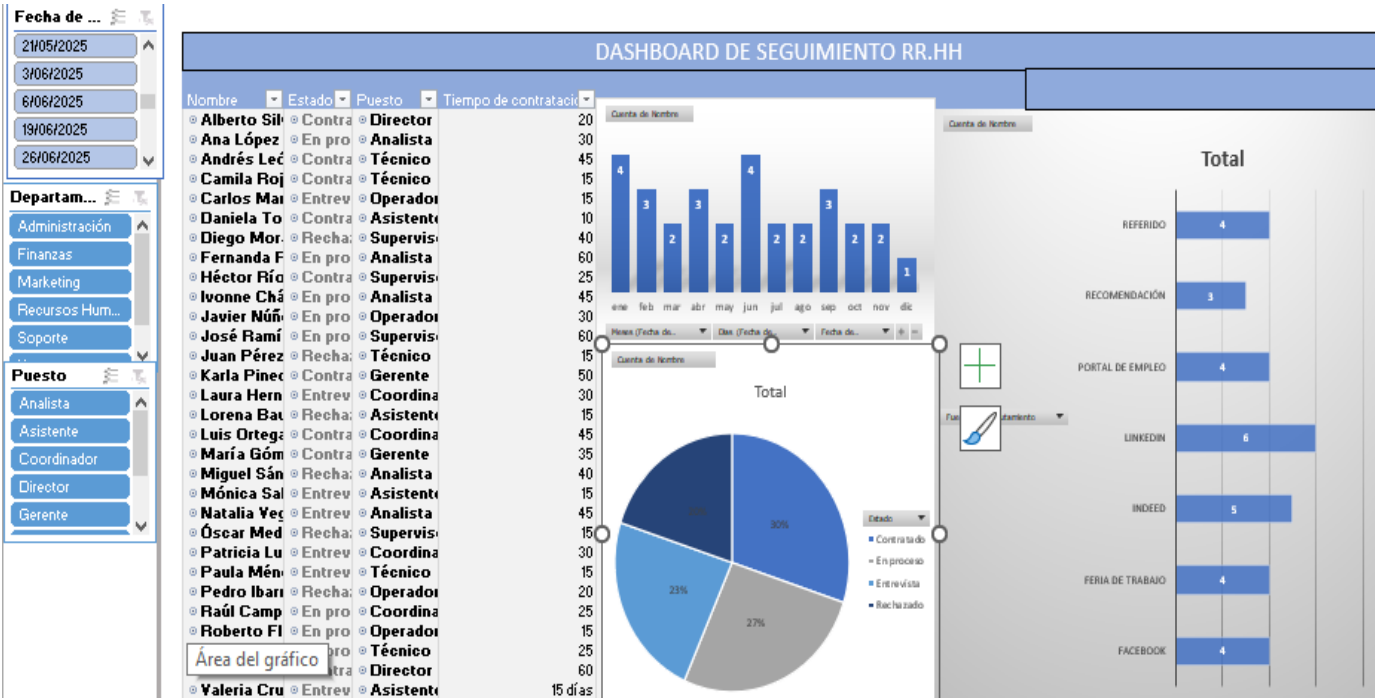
Fecha de ...
21/05/2025
3/06/2025
6/06/2025
19/06/2025
26/06/2025

Departam...
Administración
Finanzas
Marketing
Recursos Hum...
Soporte

Puesto
Analista
Asistente
Coordinador
Director
Gerente

DASHBOARD DE SEGUIMIENTO RR.HH

| Nombre | Estado | Puesto | Tiempo de contratació |
|---|---|---|---|
| Alberto Sil | Contra | Director | 20 |
| Ana López | En pro | Analista | 30 |
| Andrés Leó | Contra | Técnico | 45 |
| Camila Roj | Contra | Técnico | 15 |
| Carlos Mar | Entrev | Operador | 15 |
| Daniela To | Contra | Asistente | 10 |
| Diego Mor | Recha | Supervis | 40 |
| Fernanda F | En pro | Analista | 60 |
| Héctor Río | Contra | Supervis | 25 |
| Ivonne Chá | En pro | Analista | 45 |
| Javier Núñ | En pro | Operador | 30 |
| José Ramí | En pro | Supervis | 60 |
| Juan Pérez | Recha | Técnico | 15 |
| Karla Pineo | Contra | Gerente | 50 |
| Laura Hern | Entrev | Coordina | 30 |
| Lorena Bau | Recha | Asistente | 15 |
| Luis Ortega | Contra | Coordina | 45 |
| María Góm | Contra | Gerente | 35 |
| Miguel Sán | Recha | Analista | 40 |
| Mónica Sal | Entrev | Asistente | 15 |
| Natalia Veg | Entrev | Analista | 45 |
| Óscar Med | Recha | Supervis | 15 |
| Patricia Lu | Entrev | Coordina | 30 |
| Paula Mén | Entrev | Técnico | 15 |
| Pedro Ibarr | Recha | Operador | 20 |
| Raúl Camp | En pro | Coordina | 25 |
| Roberto Fl | En pro | Operador | 15 |
| | pro | Técnico | 25 |
| | tra | Director | 60 |
| Valeria Cru | Entrev | Asistente | 15 días |

Área del gráfico

Cuenta de Nombre
4 3 2 3 2 4 2 2 3 2 2 1
ene feb mar abr may jun jul ago sep oct nov dic
Meses (Fecha de... Días (Fecha de... Fecha de...

Cuenta de Nombre
Total
30% 27% 23% 20%
Estado
Contratado
En proceso
Entrevista
Rechazado

Cuenta de Nombre
Fu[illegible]tamiento
Total
REFERIDO 4
RECOMENDACIÓN 3
PORTAL DE EMPLEO 4
LINKEDIN 6
INDEED 5
FERIA DE TRABAJO 4
FACEBOOK 4